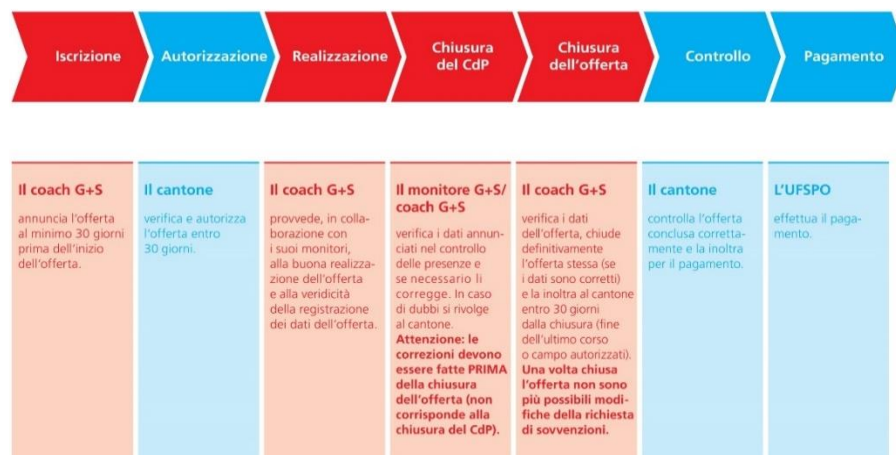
Iscrizione

Autorizzazione

Realizzazione

Chiusura del CdP

Chiusura dell'offerta

Controllo

Pagamento

Il coach G+S

annuncia l'offerta al minimo 30 giorni prima dell'inizio dell'offerta.

Il cantone

verifica e autorizza l'offerta entro 30 giorni.

Il coach G+S

provvede, in collaborazione con i suoi monitori, alla buona realizzazione dell'offerta e alla veridicità della registrazione dei dati dell'offerta.

Il monitore G+S/ coach G+S

verifica i dati annunciati nel controllo delle presenze e se necessario li corregge. In caso di dubbi si rivolge al cantone. **Attenzione: le correzioni devono essere fatte PRIMA della chiusura dell'offerta (non corrisponde alla chiusura del CdP).**

Il coach G+S

verifica i dati dell'offerta, chiude definitivamente l'offerta stessa (se i dati sono corretti) e la inoltra al cantone entro 30 giorni dalla chiusura (fine dell'ultimo corso o campo autorizzati). **Una volta chiusa l'offerta non sono più possibili modifiche della richiesta di sovvenzioni.**

Il cantone

controlla l'offerta conclusa correttamente e la inoltra per il pagamento.

L'UFSPO

effettua il pagamento.